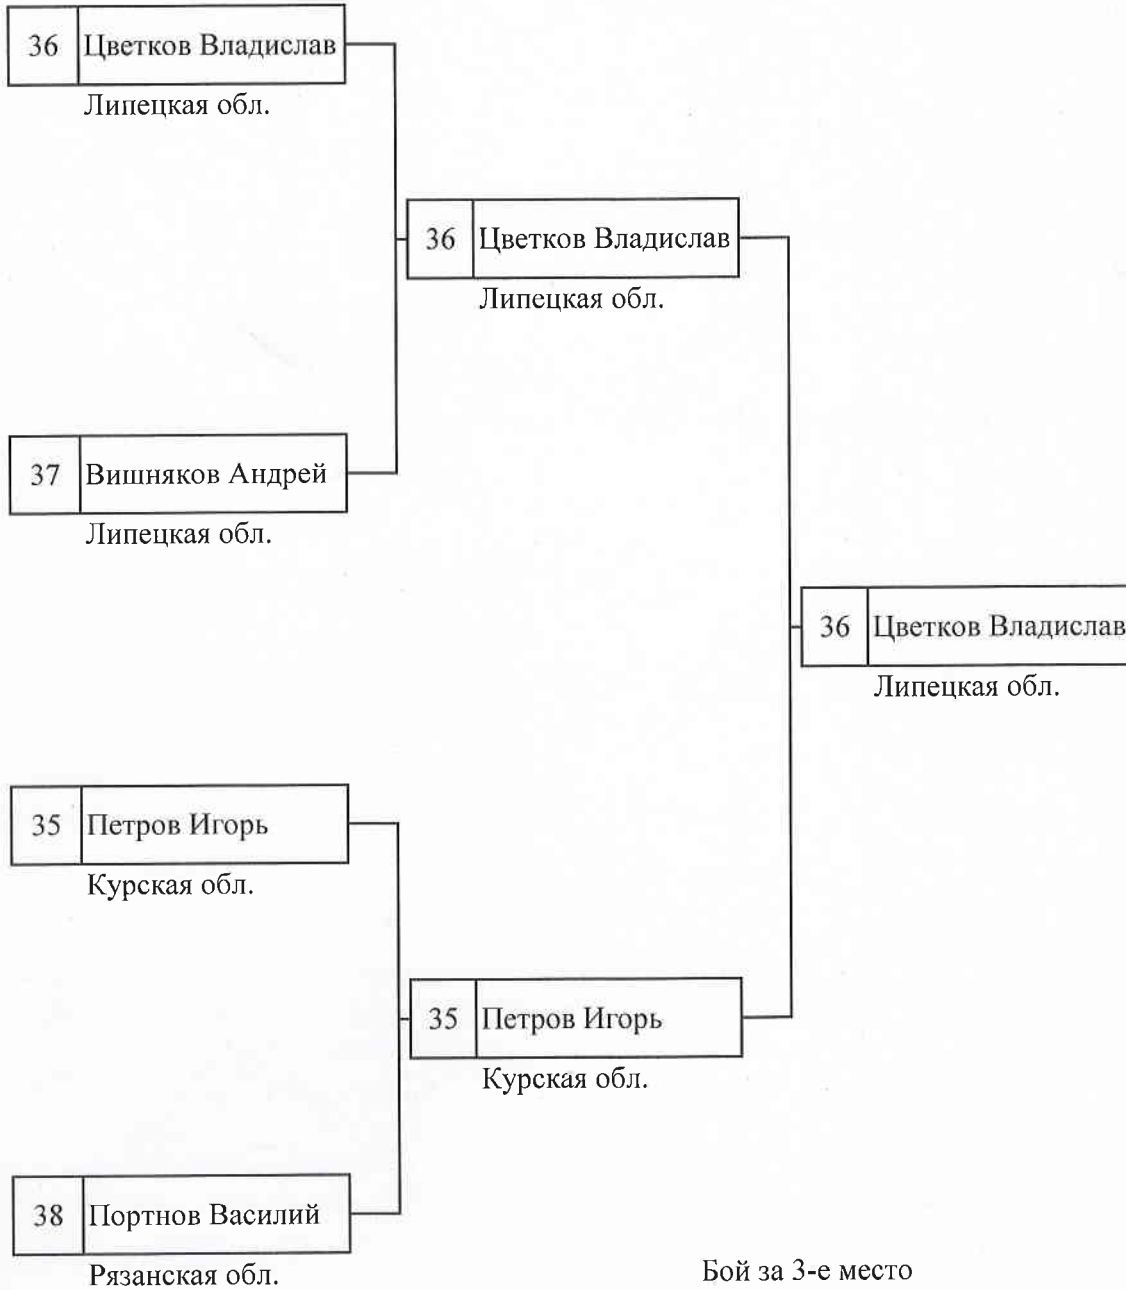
| 36 | Цветков Владислав |
|---|---|

Липецкая обл.

| 36 | Цветков Владислав |
|---|---|

Липецкая обл.

| 37 | Вишняков Андрей |
|---|---|

Липецкая обл.

| 36 | Цветков Владислав |
|---|---|

Липецкая обл.

| 35 | Петров Игорь |
|---|---|

Курская обл.

| 35 | Петров Игорь |
|---|---|

Курская обл.

| 38 | Портнов Василий |
|---|---|

Рязанская обл.

Бой за 3-е место